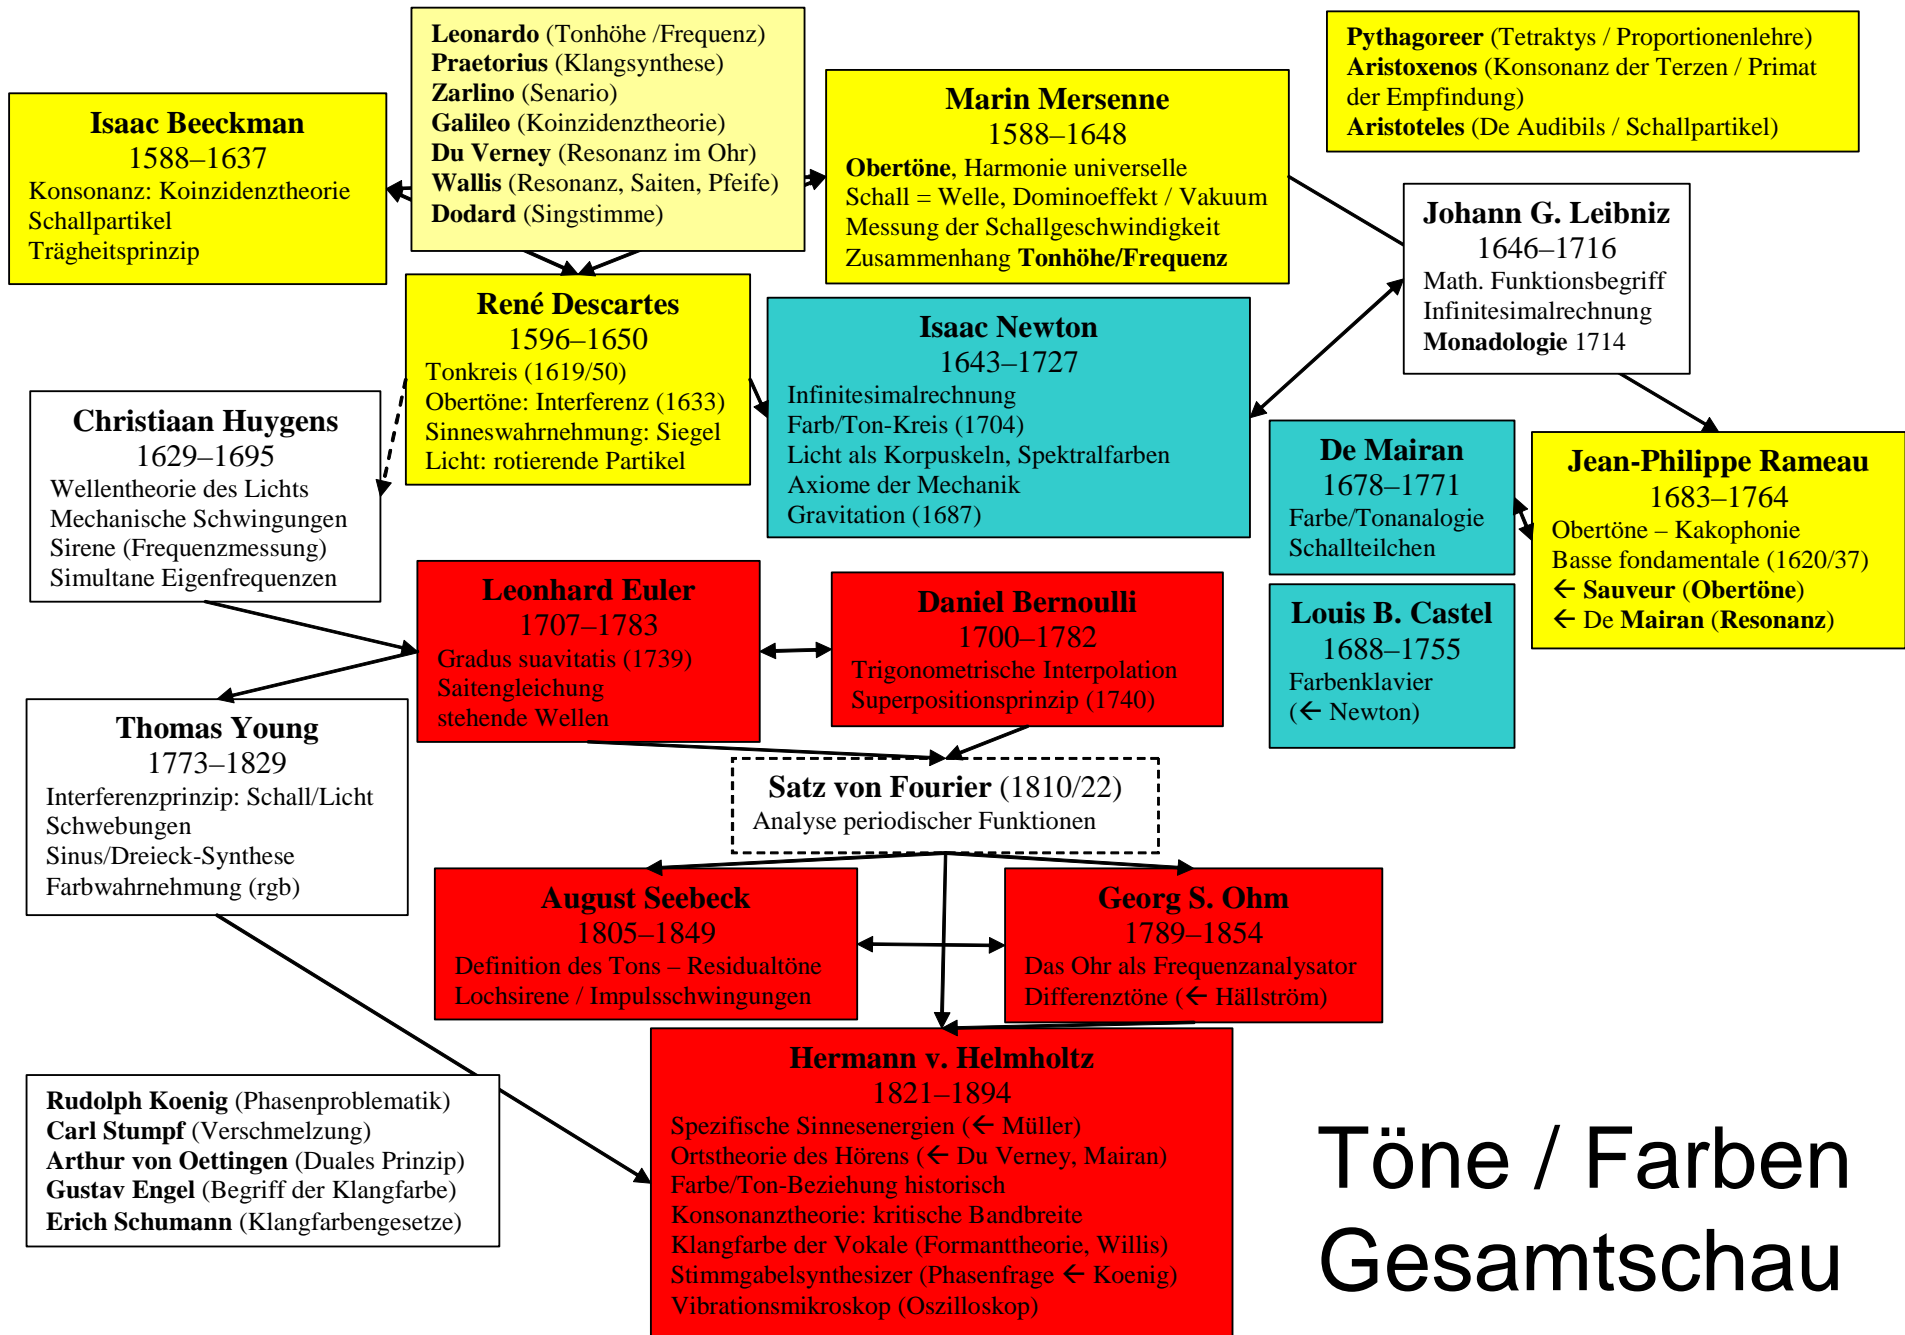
**Leonardo** (Tonhöhe /Frequenz)
**Praetorius** (Klangsynthese)
**Zarlino** (Senario)
**Galileo** (Koinzidenztheorie)
**Du Verney** (Resonanz im Ohr)
**Wallis** (Resonanz, Saiten, Pfeife)
**Dodard** (Singstimme)

**Pythagoreer** (Tetraktys / Proportionenlehre)
**Aristoxenos** (Konsonanz der Terzen / Primat der Empfindung)
**Aristoteles** (De Audibils / Schallpartikel)

**Isaac Beeckman**
1588–1637
Konsonanz: Koinzidenztheorie
Schallpartikel
Trägheitsprinzip

**Marin Mersenne**
1588–1648
**Obertöne**, Harmonie universelle
Schall = Welle, Dominoeffekt / Vakuum
Messung der Schallgeschwindigkeit
Zusammenhang **Tonhöhe/Frequenz**

**Johann G. Leibniz**
1646–1716
Math. Funktionsbegriff
Infinitesimalrechnung
**Monadologie** 1714

**René Descartes**
1596–1650
Tonkreis (1619/50)
Obertöne: Interferenz (1633)
Sinneswahrnehmung: Siegel
Licht: rotierende Partikel

**Isaac Newton**
1643–1727
Infinitesimalrechnung
Farb/Ton-Kreis (1704)
Licht als Korpuskeln, Spektralfarben
Axiome der Mechanik
Gravitation (1687)

**Christiaan Huygens**
1629–1695
Wellentheorie des Lichts
Mechanische Schwingungen
Sirene (Frequenzmessung)
Simultane Eigenfrequenzen

**De Mairan**
1678–1771
Farbe/Tonanalogie
Schallteilchen

**Jean-Philippe Rameau**
1683–1764
Obertöne – Kakophonie
Basse fondamentale (1620/37)
← **Sauveur** (**Obertöne**)
← De **Mairan** (**Resonanz**)

**Louis B. Castel**
1688–1755
Farbenklavier
(← Newton)

**Leonhard Euler**
1707–1783
Gradus suavitatis (1739)
Saitengleichung
stehende Wellen

**Daniel Bernoulli**
1700–1782
Trigonometrische Interpolation
Superpositionsprinzip (1740)

**Thomas Young**
1773–1829
Interferenzprinzip: Schall/Licht
Schwebungen
Sinus/Dreieck-Synthese
Farbwahrnehmung (rgb)

**Satz von Fourier** (1810/22)
Analyse periodischer Funktionen

**August Seebeck**
1805–1849
Definition des Tons – Residualtöne
Lochsirene / Impulsschwingungen

**Georg S. Ohm**
1789–1854
Das Ohr als Frequenzanalysator
Differenztöne (← Hällström)

**Rudolph Koenig** (Phasenproblematik)
**Carl Stumpf** (Verschmelzung)
**Arthur von Oettingen** (Duales Prinzip)
**Gustav Engel** (Begriff der Klangfarbe)
**Erich Schumann** (Klangfarbengesetze)

**Hermann v. Helmholtz**
1821–1894
Spezifische Sinnesenergien (← Müller)
Ortstheorie des Hörens (← Du Verney, Mairan)
Farbe/Ton-Beziehung historisch
Konsonanztheorie: kritische Bandbreite
Klangfarbe der Vokale (Formanttheorie, Willis)
Stimmgabelsynthesizer (Phasenfrage ← Koenig)
Vibrationsmikroskop (Oszilloskop)

Töne / Farben
Gesamtschau